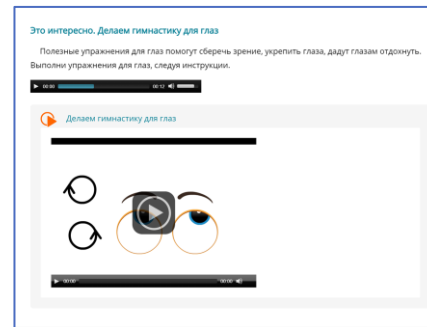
Это интересно. Делаем гимнастику для глаз

Полезные упражнения для глаз помогут сберечь зрение, укрепить глаза, дадут глазам отдохнуть. Выполни упражнения для глаз, следуя инструкции.

00:00 00:12

Делаем гимнастику для глаз

00:00 00:00